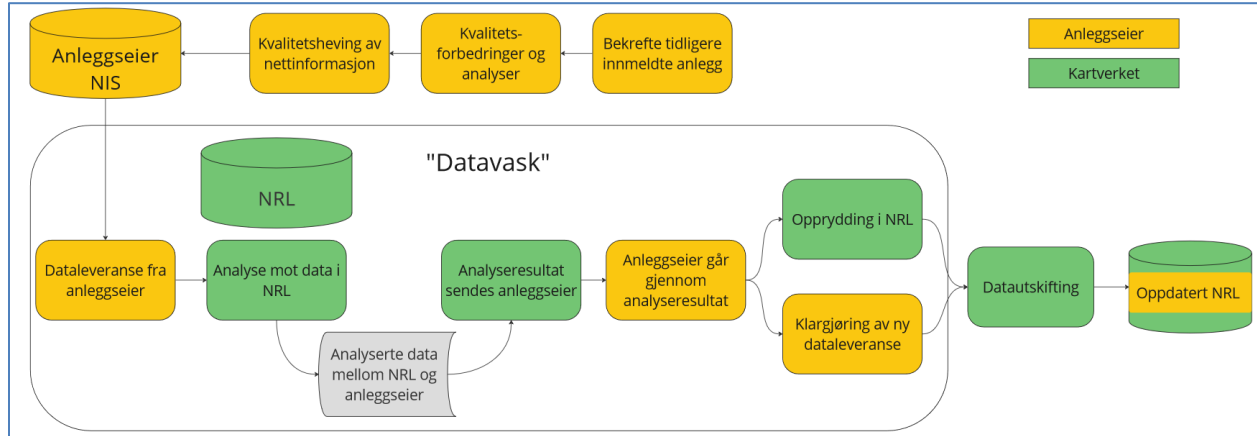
Anleggseier NIS

Kvalitetsheving av nettinformasjon

Kvalitetsforbedringer og analyser

Bekrefte tidligere innmeldte anlegg

Anleggseier

Kartverket

"Datavask"

NRL

Dataleveranse fra anleggseier

Analyse mot data i NRL

Analyserte data mellom NRL og anleggseier

Analyseresultat sendes anleggseier

Anleggseier går gjennom analyseresultat

Opprydding i NRL

Klargjøring av ny dataleveranse

Datautskifting

Oppdatert NRL